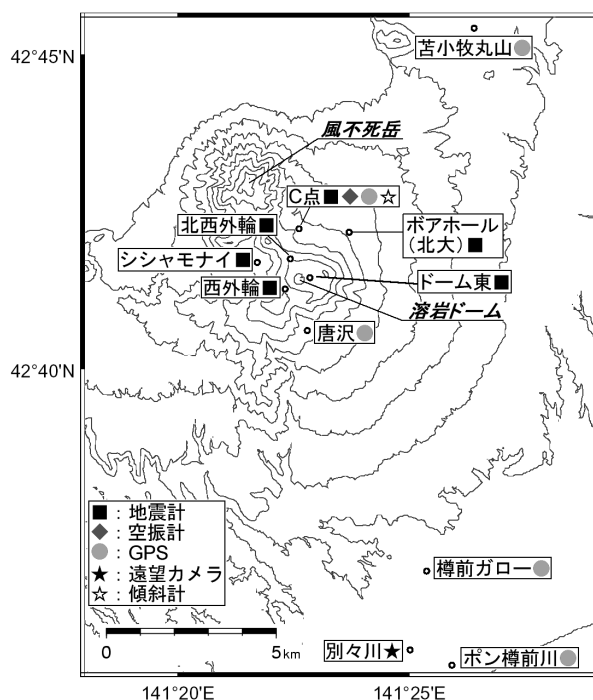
42°45'N

苫小牧丸山

風不死岳

C点■◆●☆

北西外輪■

ボアホール（北大）■

シシャモナイ■

ドーム東■

西外輪■

溶岩ドーム

唐沢

42°40'N

■：地震計
◆：空振計
●：GPS
★：遠望カメラ
☆：傾斜計

樽前ガロー

0

5km

別々川★

ポン樽前川

141°20'E

141°25'E